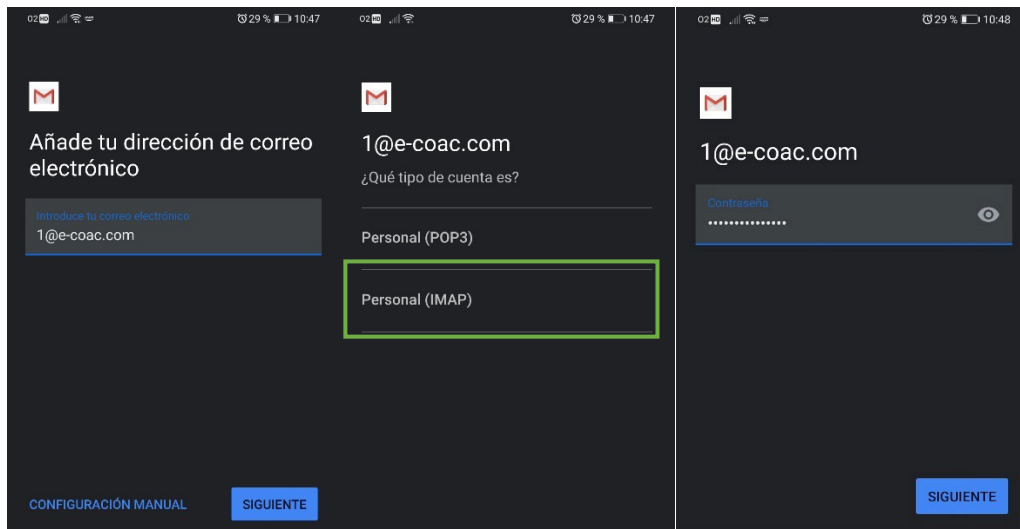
02 HD 29 % 10:47

Añade tu dirección de correo electrónico

Introduce tu correo electrónico
1@e-coac.com

CONFIGURACIÓN MANUAL
SIGUIENTE

02 HD 29 % 10:47

1@e-coac.com
¿Qué tipo de cuenta es?

Personal (POP3)

Personal (IMAP)

02 HD 29 % 10:48

1@e-coac.com

Contraseña
••••••••••••••

SIGUIENTE